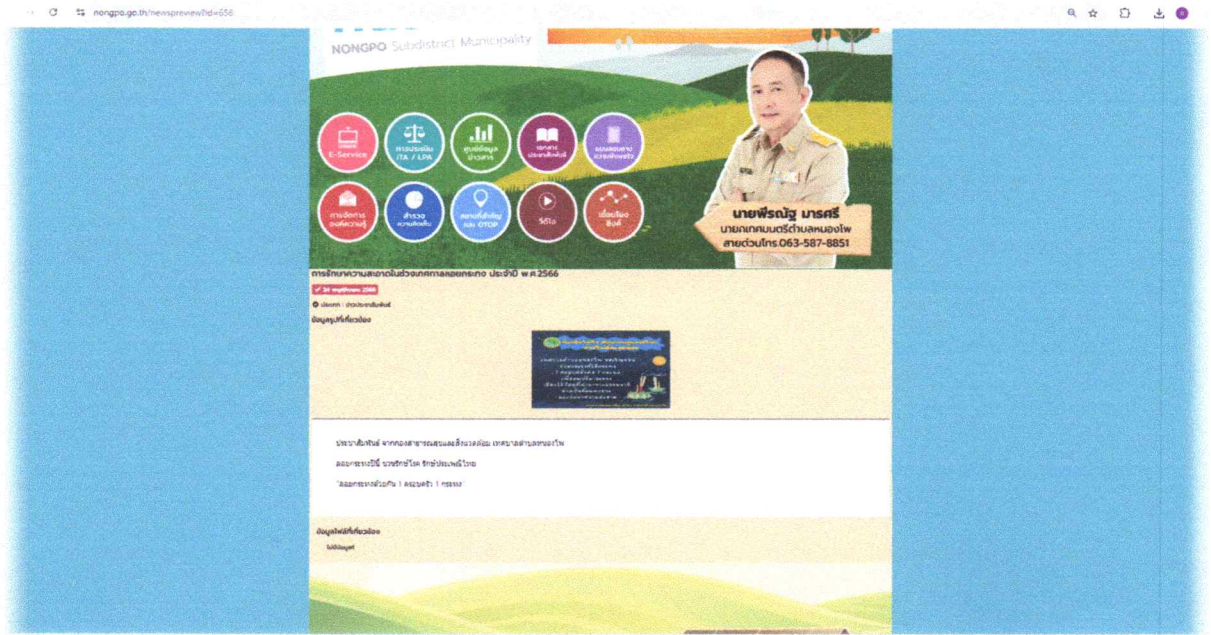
nongpo.go.th/newspreview?id=656

NONGPO Subdistrict Municipality

E-Service

การประเมิน ITA / LPA

ศูนย์ข้อมูลข่าวสาร

เอกสารประชาสัมพันธ์

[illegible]

การจัดการองค์ความรู้

สำรวจความพึงพอใจ

สถานที่สำคัญและ OTOP

วีดีโอ

เชื่อมโยงลิงค์

นายพีรณัฐ มารศรี
นายกเทศมนตรีตำบลหนองโพ
สายด่วนโทร.063-587-8851

การรักษาความสะอาดในช่วงเทศกาลลอยกระทง ประจำปี พ.ศ.2566

24 พฤศจิกายน 2566

ประเภท : ข่าวประชาสัมพันธ์

ข้อมูลรูปที่เกี่ยวข้อง

ประชาสัมพันธ์ จากกองสาธารณสุขและสิ่งแวดล้อม เทศบาลตำบลหนองโพ

ลอยกระทงปีนี้ ช่วยรักษ์โลก รักษ์ประเพณีไทย

"ลอยกระทงด้วยกัน 1 ครอบครัว 1 กระทง"

ข้อมูลไฟล์ที่เกี่ยวข้อง

ไม่มีข้อมูล